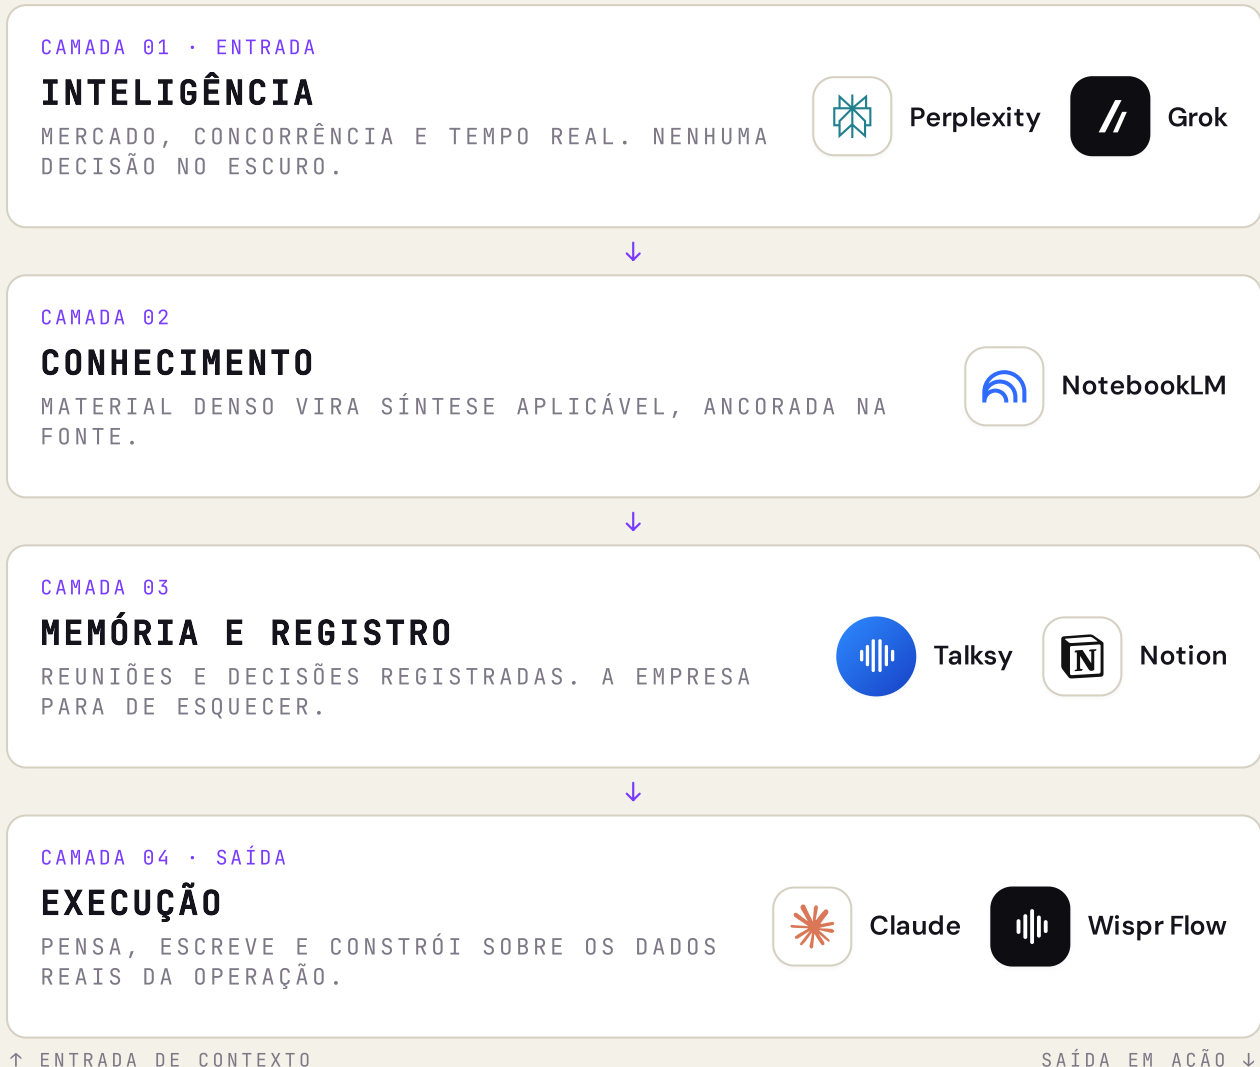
CAMADA 01 · ENTRADA

INTELIGÊNCIA

MERCADO, CONCORRÊNCIA E TEMPO REAL. NENHUMA DECISÃO NO ESCURO.

Perplexity

Grok

↓

CAMADA 02

CONHECIMENTO

MATERIAL DENSO VIRA SÍNTESE APLICÁVEL, ANCORADA NA FONTE.

NotebookLM

↓

CAMADA 03

MEMÓRIA E REGISTRO

REUNIÕES E DECISÕES REGISTRADAS. A EMPRESA PARA DE ESQUECER.

Talksy

N

Notion

↓

CAMADA 04 · SAÍDA

EXECUÇÃO

PENSA, ESCREVE E CONSTRÓI SOBRE OS DADOS REAIS DA OPERAÇÃO.

Claude

Wispr Flow

↑ ENTRADA DE CONTEXTO

SAÍDA EM AÇÃO ↓